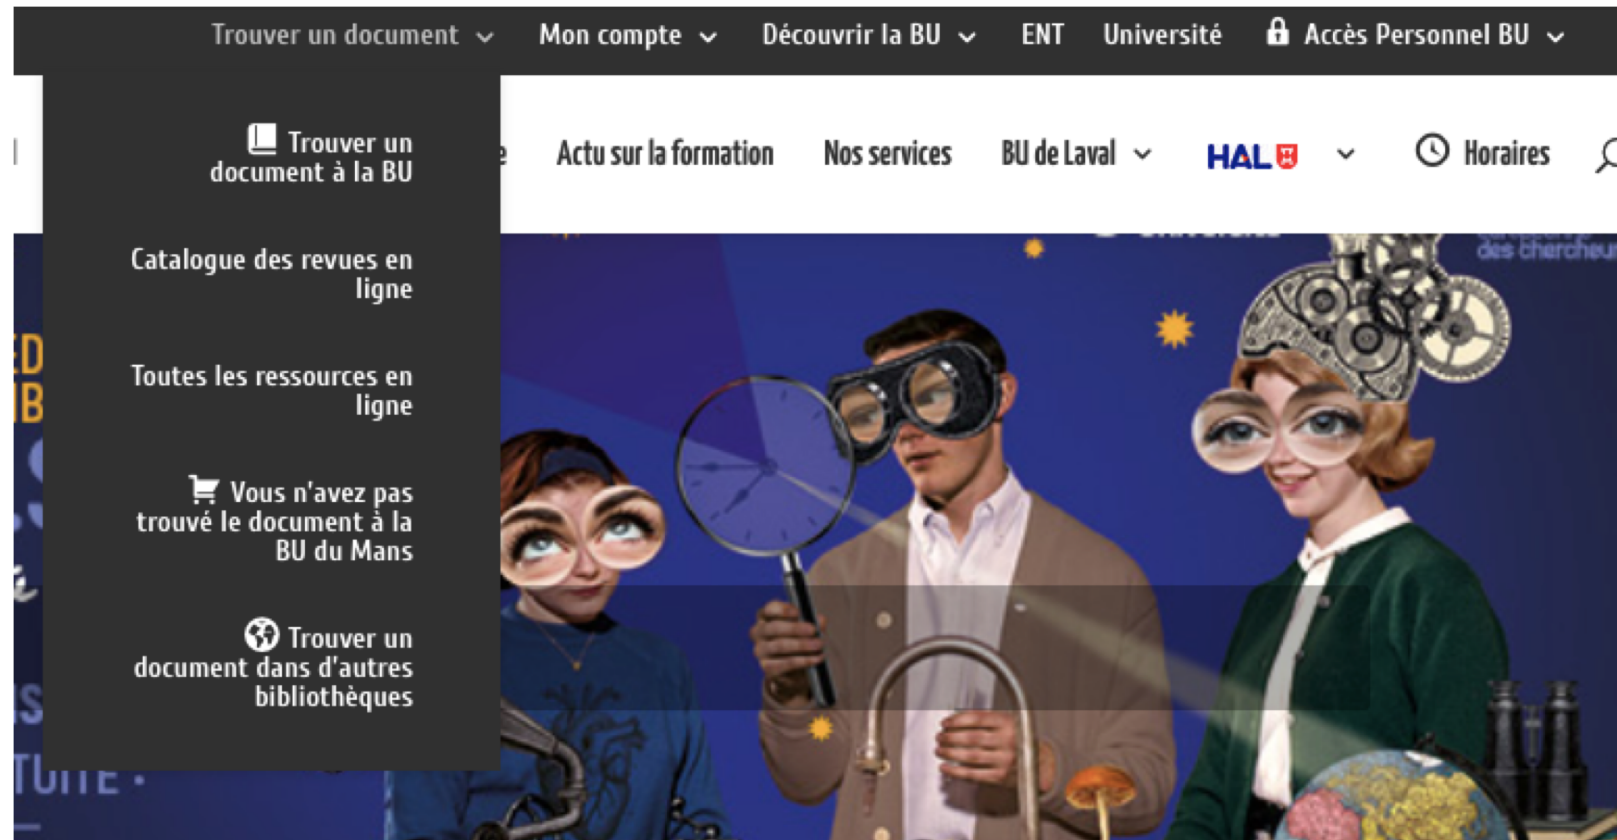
Trouver un document Mon compte Découvrir la BU ENT Université Accès Personnel BU

Trouver un document à la BU

Catalogue des revues en ligne

Toutes les ressources en ligne

Vous n'avez pas trouvé le document à la BU du Mans

Trouver un document dans d'autres bibliothèques

Actu sur la formation Nos services BU de Laval HAL Horaires

des chercheu